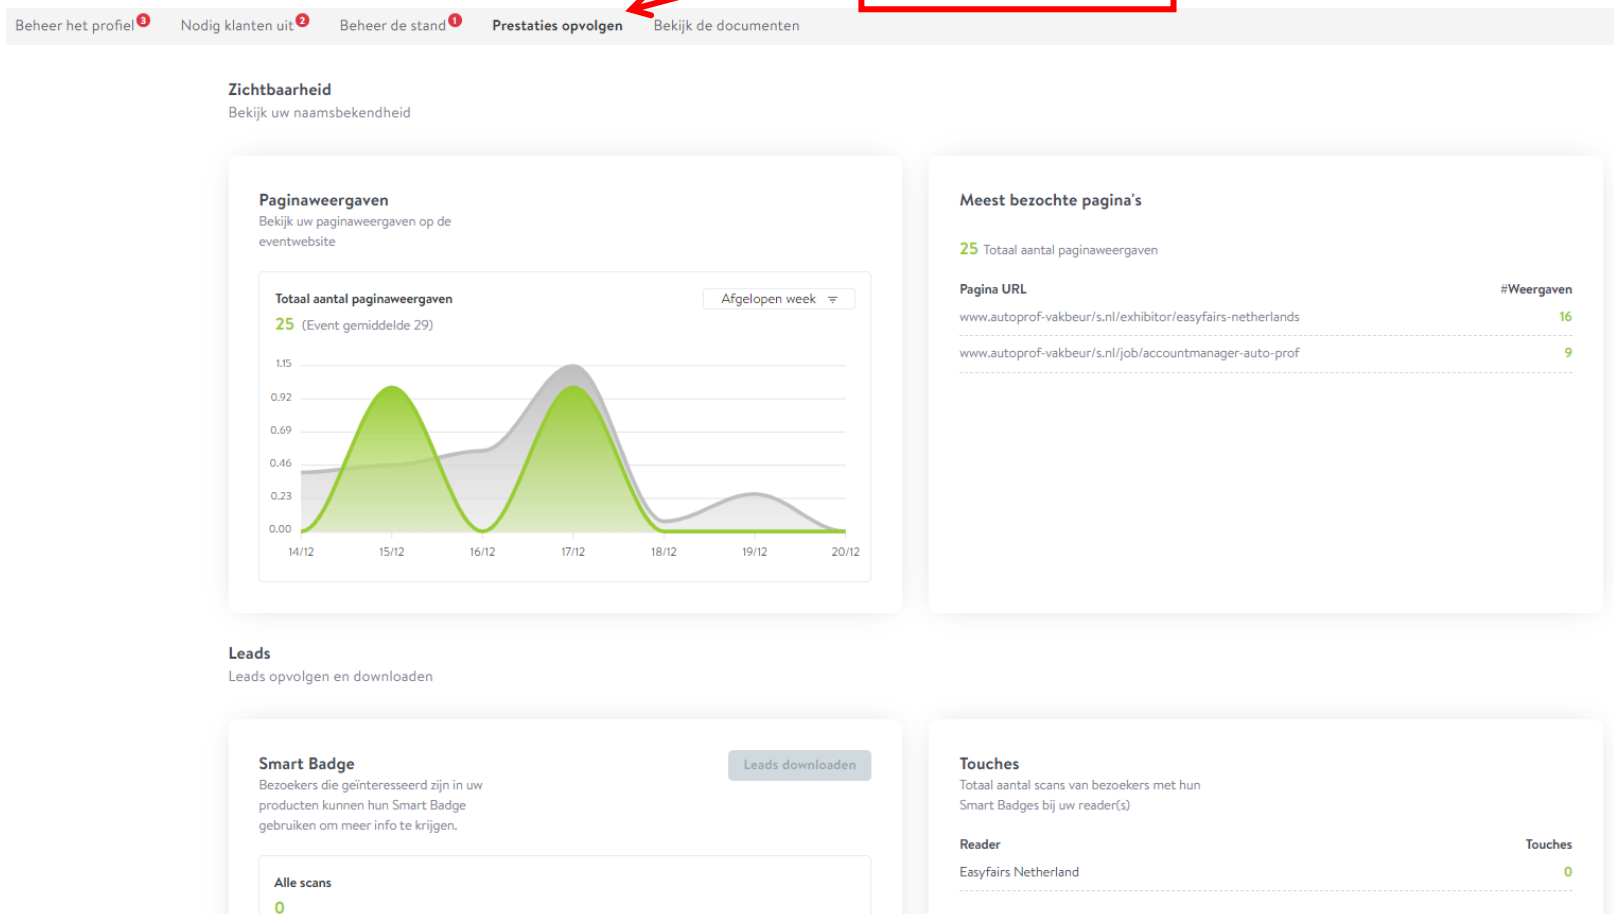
Beheer het profiel 3 Nodig klanten uit 2 Beheer de stand 1 Prestaties opvolgen Bekijk de documenten

Zichtbaarheid
Bekijk uw naamsbekendheid

Paginaweergaven
Bekijk uw paginaweergaven op de eventwebsite

Totaal aantal paginaweergaven
Afgelopen week
25 (Event gemiddelde 29)

1.15
0.92
0.69
0.46
0.23
0.00
14/12 15/12 16/12 17/12 18/12 19/12 20/12

Meest bezochte pagina's

25 Totaal aantal paginaweergaven

| Pagina URL | #Weergaven |
|---|---|
| www.autoprof-vakbeur/s.nl/exhibitor/easyfairs-netherlands | 16 |
| www.autoprof-vakbeur/s.nl/job/accountmanager-auto-prof | 9 |

Leads
Leads opvolgen en downloaden

Smart Badge
Bezoekers die geïnteresseerd zijn in uw producten kunnen hun Smart Badge gebruiken om meer info te krijgen.

Leads downloaden

Alle scans
0

Touches
Totaal aantal scans van bezoekers met hun Smart Badges bij uw reader(s)

| Reader | Touches |
|---|---|
| Easyfairs Netherland | 0 |